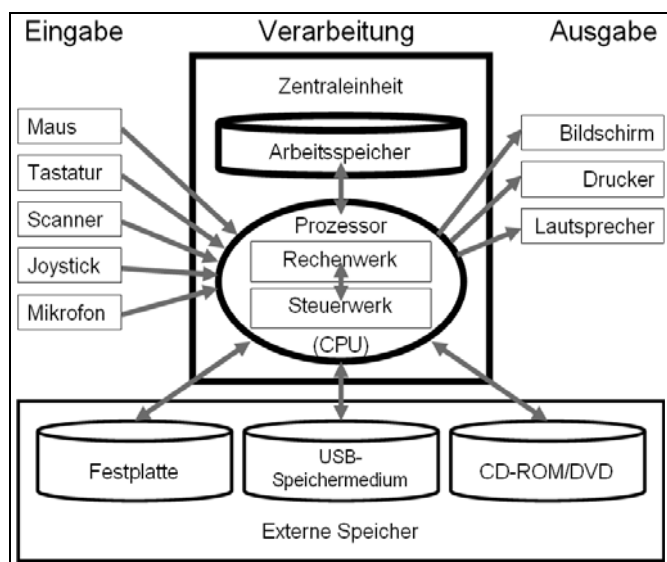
Eingabe

Verarbeitung

Ausgabe

Zentraleinheit

Arbeitsspeicher

Maus

Tastatur

Scanner

Joystick

Mikrofon

Prozessor

Rechenwerk

Steuerwerk

(CPU)

Bildschirm

Drucker

Lautsprecher

Festplatte

USB-Speichermedium

CD-ROM/DVD

Externe Speicher